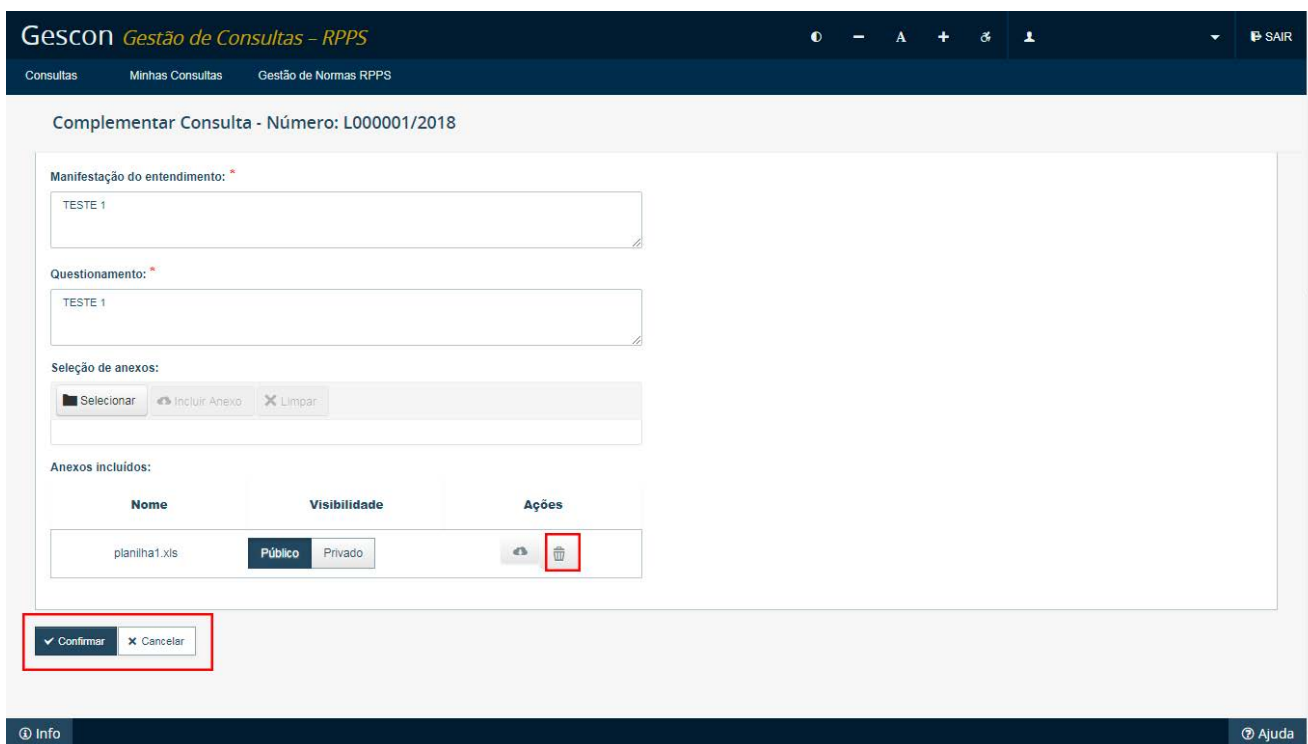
Gescon Gestão de Consultas – RPPS

− A + SAIR

Consultas Minhas Consultas Gestão de Normas RPPS

Complementar Consulta - Número: L000001/2018

Manifestação do entendimento: *

TESTE 1

Questionamento: *

TESTE 1

Seleção de anexos:

Selecionar Incluir Anexo Limpar

Anexos incluídos:

| Nome | Visibilidade | Ações |
|---|---|---|
| planilha1.xls | Público Privado | |

Confirmar Cancelar

Info

Ajuda